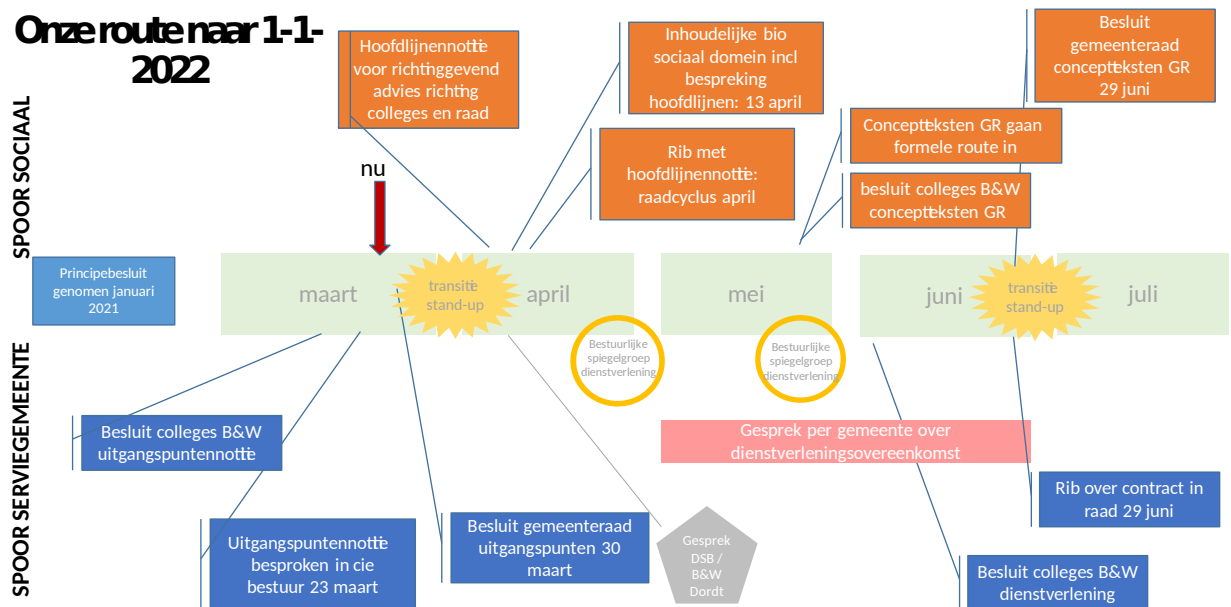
Onze route naar 1-1-2022

SPOOR SOCIAAL

Hoofdlijnennotitie voor richtinggevend advies richting colleges en raad

Inhoudelijke bio sociaal domein incl bespreking hoofdlijnen: 13 april

Besluit gemeenteraad concepteksten GR 29 juni

Concepteksten GR gaan formele route in

Rib met hoofdlijnennotitie: raadcyclus april

besluit colleges B&W concepteksten GR

nu

Principebesluit genomen januari 2021

maart

transitie stand-up

april

mei

juni

transitie stand-up

juli

SPOOR SERVIEGEMEENTE

Bestuurlijke spiegelgroep dienstverlening

Bestuurlijke spiegelgroep dienstverlening

Besluit colleges B&W uitgangspuntennotitie

Gesprek per gemeente over dienstverleningsovereenkomst

Rib over contract in raad 29 juni

Uitgangspuntennotitie besproken in cie bestuur 23 maart

Besluit gemeenteraad uitgangspunten 30 maart

Gesprek DSB / B&W Dordt

Besluit colleges B&W dienstverlening